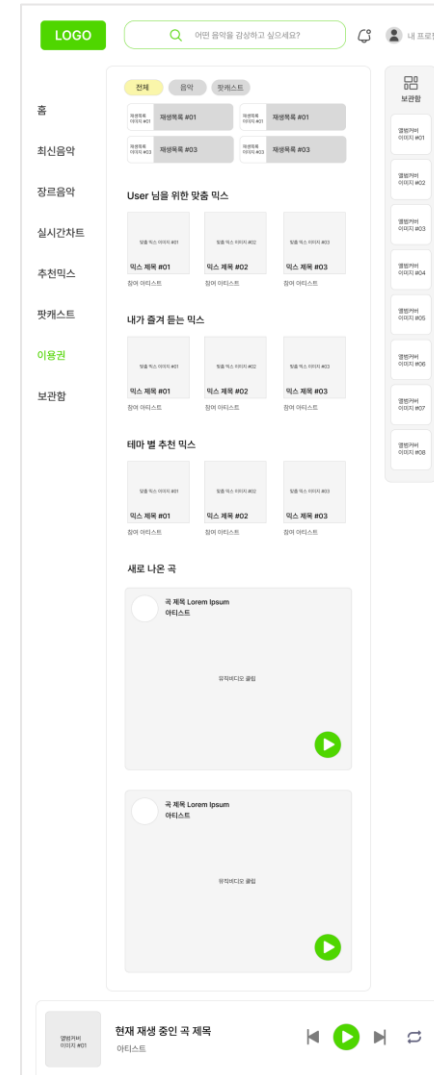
LOGO

어떤 음악을 감상하고 싶으세요?

내 프로필

홈
최신음악
장르음악
실시간차트
추천믹스
팟캐스트
이용권
보관함

전체 음악 팟캐스트

재생목록 이미지 #01 재생목록 #01
재생목록 이미지 #01 재생목록 #01
재생목록 이미지 #03 재생목록 #03
재생목록 이미지 #03 재생목록 #03

User 님을 위한 맞춤 믹스

맞춤 믹스 이미지 #01
믹스 제목 #01
참여 아티스트

맞춤 믹스 이미지 #02
믹스 제목 #02
참여 아티스트

맞춤 믹스 이미지 #03
믹스 제목 #03
참여 아티스트

내가 즐겨 듣는 믹스

맞춤 믹스 이미지 #01
믹스 제목 #01
참여 아티스트

맞춤 믹스 이미지 #02
믹스 제목 #02
참여 아티스트

맞춤 믹스 이미지 #03
믹스 제목 #03
참여 아티스트

테마 별 추천 믹스

맞춤 믹스 이미지 #01
믹스 제목 #01
참여 아티스트

맞춤 믹스 이미지 #02
믹스 제목 #02
참여 아티스트

맞춤 믹스 이미지 #03
믹스 제목 #03
참여 아티스트

새로 나온 곡

곡 제목 Lorem Ipsum
아티스트

뮤직비디오 클립

곡 제목 Lorem Ipsum
아티스트

뮤직비디오 클립

보관함

앨범커버 이미지 #01
앨범커버 이미지 #02
앨범커버 이미지 #03
앨범커버 이미지 #04
앨범커버 이미지 #05
앨범커버 이미지 #06
앨범커버 이미지 #07
앨범커버 이미지 #08

앨범커버 이미지 #01
현재 재생 중인 곡 제목
아티스트